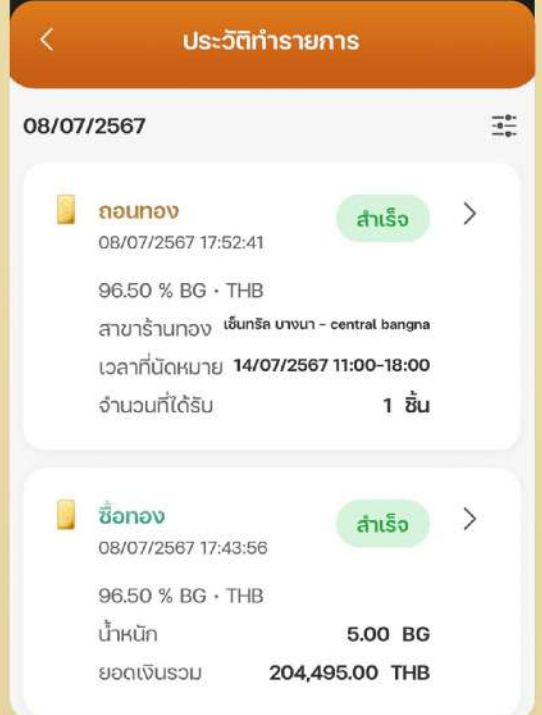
ประวัติทำรายการ

08/07/2567

ถอนทอง
08/07/2567 17:52:41
สำเร็จ

96.50 % BG · THB
สาขาร้านทอง เซ็นทรัล บางนา - central bangna
เวลาที่นัดหมาย 14/07/2567 11:00-18:00
จำนวนที่ได้รับ 1 ชิ้น

ซื้อทอง
08/07/2567 17:43:56
สำเร็จ

96.50 % BG · THB
น้ำหนัก 5.00 BG
ยอดเงินรวม 204,495.00 THB